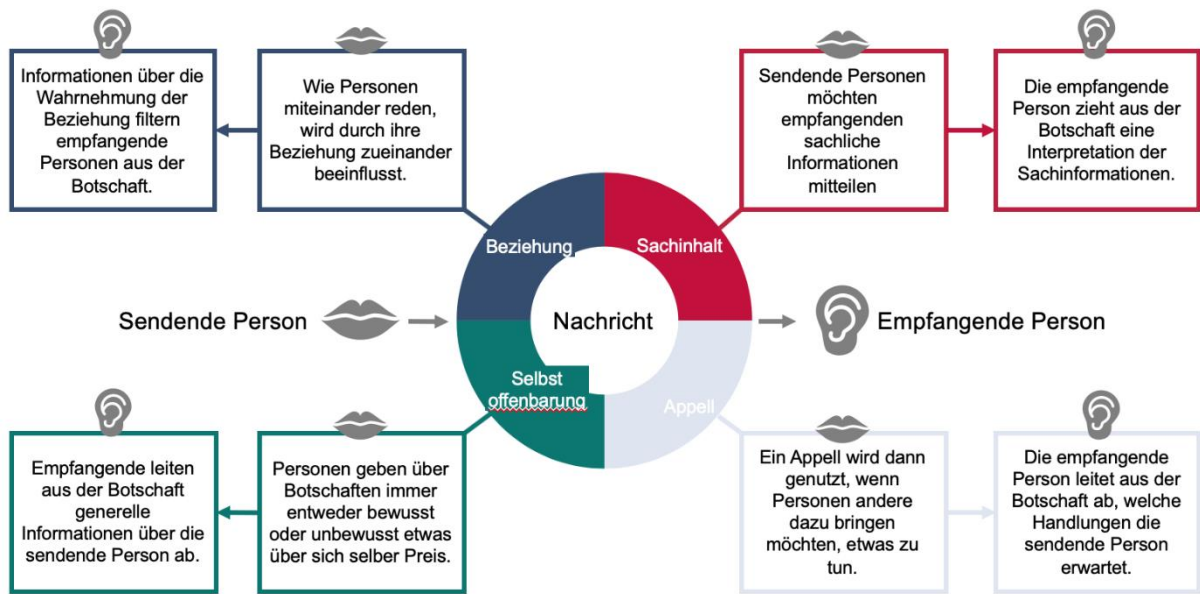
Informationen über die Wahrnehmung der Beziehung filtern empfangende Personen aus der Botschaft.

Wie Personen miteinander reden, wird durch ihre Beziehung zueinander beeinflusst.

Sendende Personen möchten empfangenden sachliche Informationen mitteilen

Die empfangende Person zieht aus der Botschaft eine Interpretation der Sachinformationen.

Beziehung

Sachinhalt

Sendende Person

Nachricht

Empfangende Person

Selbst offenbarung

Appell

Empfangende leiten aus der Botschaft generelle Informationen über die sendende Person ab.

Personen geben über Botschaften immer entweder bewusst oder unbewusst etwas über sich selber Preis.

Ein Appell wird dann genutzt, wenn Personen andere dazu bringen möchten, etwas zu tun.

Die empfangende Person leitet aus der Botschaft ab, welche Handlungen die sendende Person erwartet.